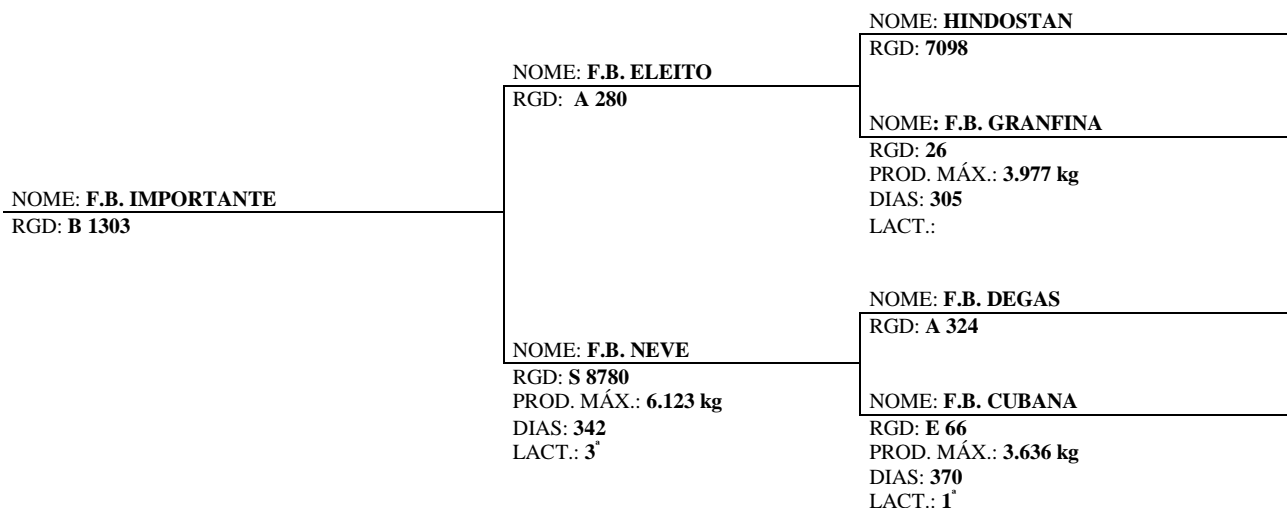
NOME: **F.B. IMPORTANTE**
RGD: **B 1303**

NOME: **F.B. ELEITO**
RGD: **A 280**

NOME: **F.B. NEVE**
RGD: **S 8780**
PROD. MÁX.: **6.123 kg**
DIAS: **342**
LACT.: **3ª**

NOME: **HINDOSTAN**
RGD: **7098**

NOME**: F.B. GRANFINA**
RGD: **26**
PROD. MÁX.: **3.977 kg**
DIAS: **305**
LACT.:

NOME: **F.B. DEGAS**
RGD: **A 324**

NOME: **F.B. CUBANA**
RGD: **E 66**
PROD. MÁX.: **3.636 kg**
DIAS: **370**
LACT.: **1ª**